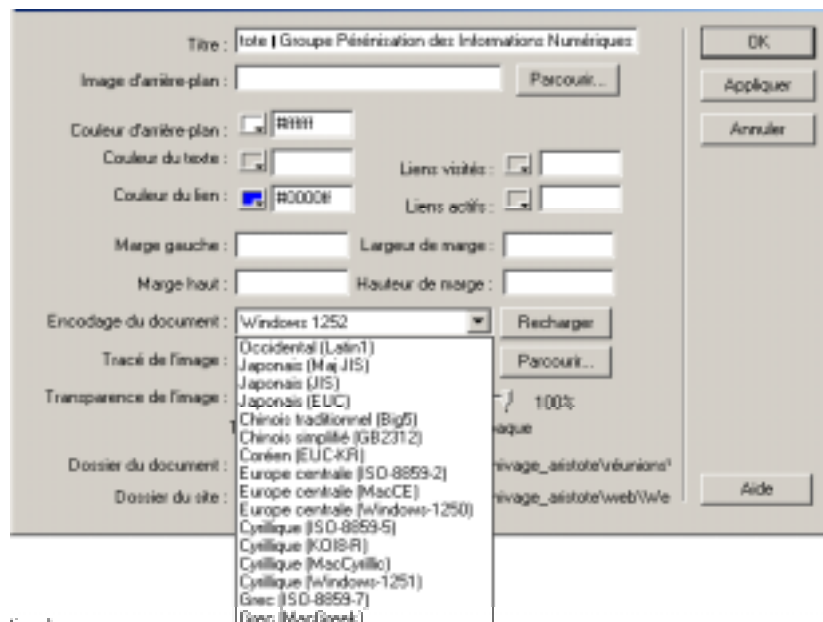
Titre : tote | Groupe Pérénisation des Informations Numériques

OK

Image d'arrière-plan :

Parcourir...

Appliquer

Annuler

Couleur d'arrière-plan : #ffffff

Couleur du texte :

Liens visités :

Couleur du lien : #0000ff

Liens actifs :

Marge gauche :

Largeur de marge :

Marge haut :

Hauteur de marge :

Encodage du document : Windows 1252

Recharger

Tracé de l'image :

Parcourir...

Transparence de l'image :

100%

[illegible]aque

Dossier du document :

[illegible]ivage_aistote\réunions\

Dossier du site :

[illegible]ivage_aistote\web\We

Aide

Occidental (Latin1)
Japonais (Maj JIS)
Japonais (JIS)
Japonais (EUC)
Chinois traditionnel (Big5)
Chinois simplifié (GB2312)
Coréen (EUC-KR)
Europe centrale (ISO-8859-2)
Europe centrale (MacCE)
Europe centrale (Windows-1250)
Cyrillique (ISO-8859-5)
Cyrillique (KOI8-R)
Cyrillique (MacCyrillic)
Cyrillique (Windows-1251)
Grec (ISO-8859-7)
Grec (MacGreek)